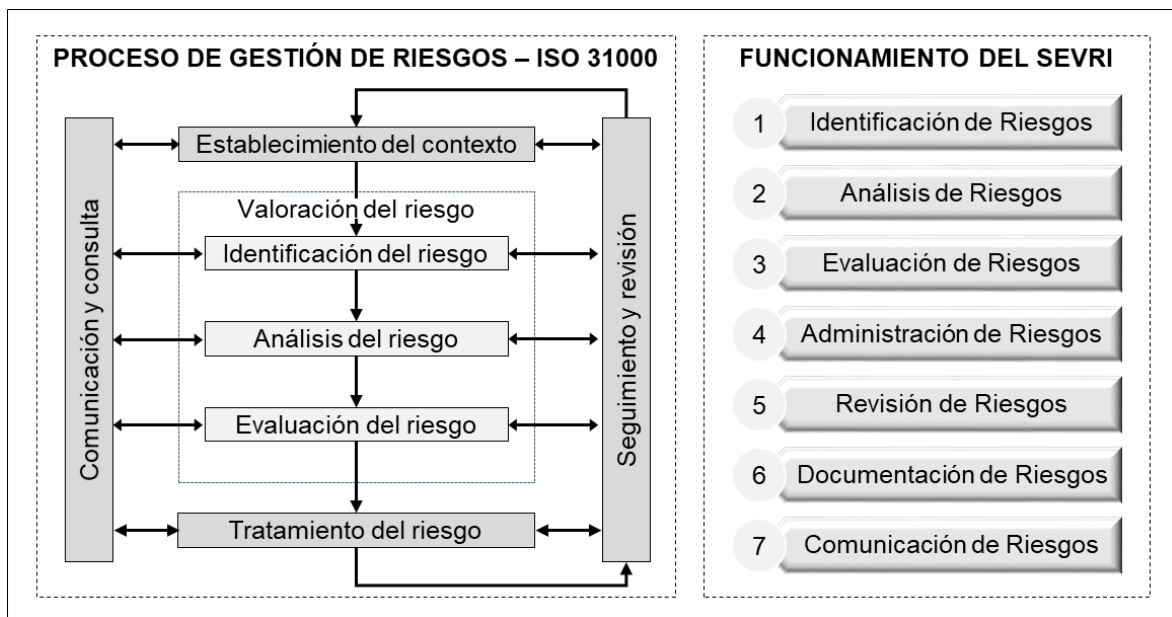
PROCESO DE GESTIÓN DE RIESGOS – ISO 31000

Comunicación y consulta

Establecimiento del contexto

Valoración del riesgo

Identificación del riesgo

Análisis del riesgo

Evaluación del riesgo

Tratamiento del riesgo

Seguimiento y revisión

FUNCIONAMIENTO DEL SEVRI

1 Identificación de Riesgos

2 Análisis de Riesgos

3 Evaluación de Riesgos

4 Administración de Riesgos

5 Revisión de Riesgos

6 Documentación de Riesgos

7 Comunicación de Riesgos